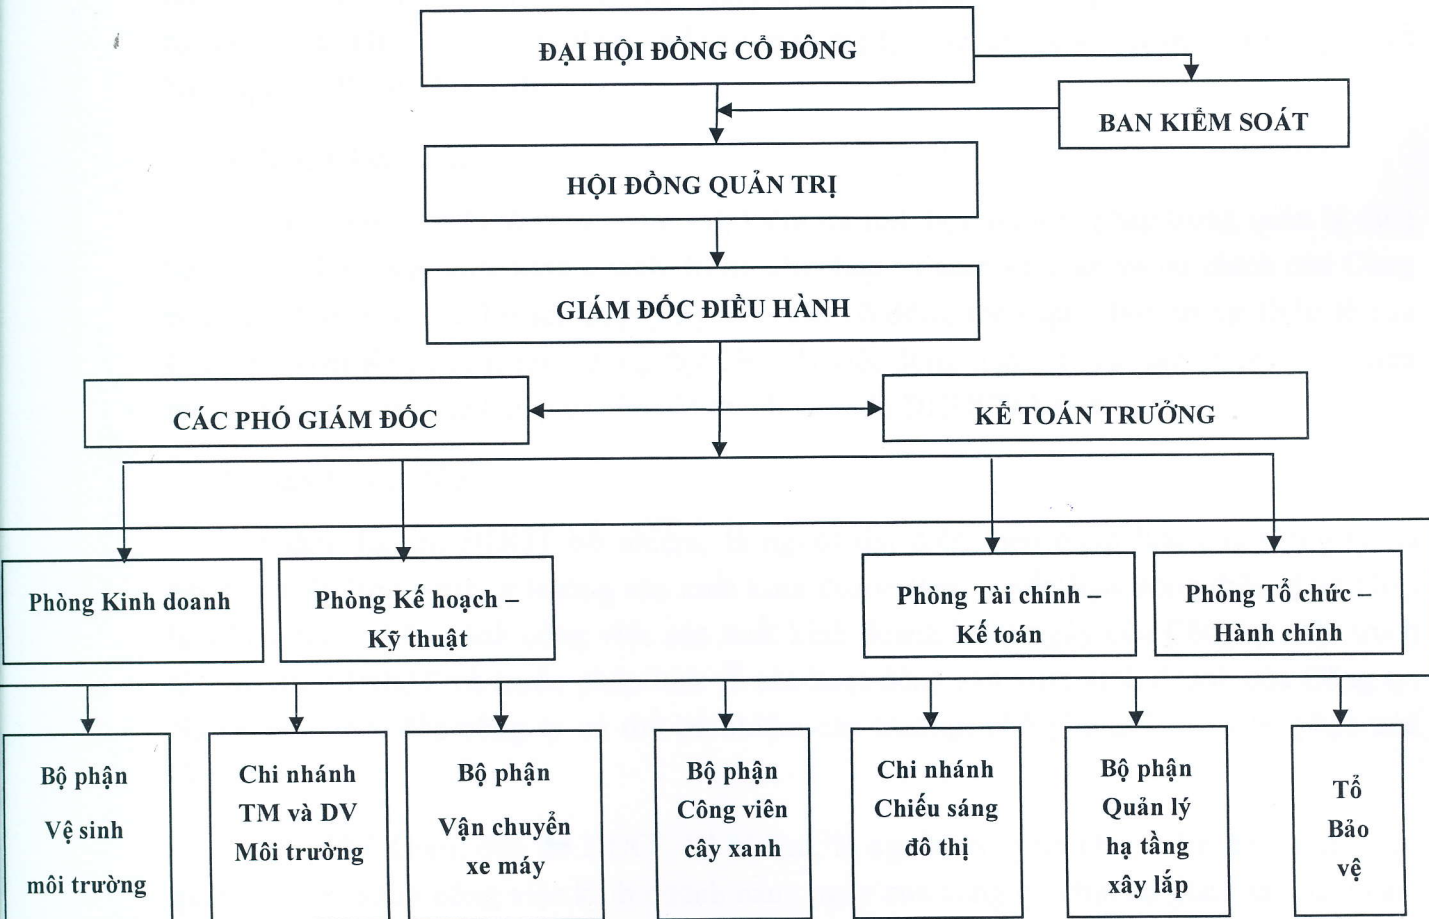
ĐẠI HỘI ĐỒNG CỔ ĐÔNG

BAN KIỂM SOÁT

HỘI ĐỒNG QUẢN TRỊ

GIÁM ĐỐC ĐIỀU HÀNH

CÁC PHÓ GIÁM ĐỐC

KẾ TOÁN TRƯỞNG

Phòng Kinh doanh

Phòng Kế hoạch – Kỹ thuật

Phòng Tài chính – Kế toán

Phòng Tổ chức – Hành chính

Bộ phận Vệ sinh môi trường

Chi nhánh TM và DV Môi trường

Bộ phận Vận chuyển xe máy

Bộ phận Công viên cây xanh

Chi nhánh Chiếu sáng đô thị

Bộ phận Quản lý hạ tầng xây lắp

Tổ Bảo vệ